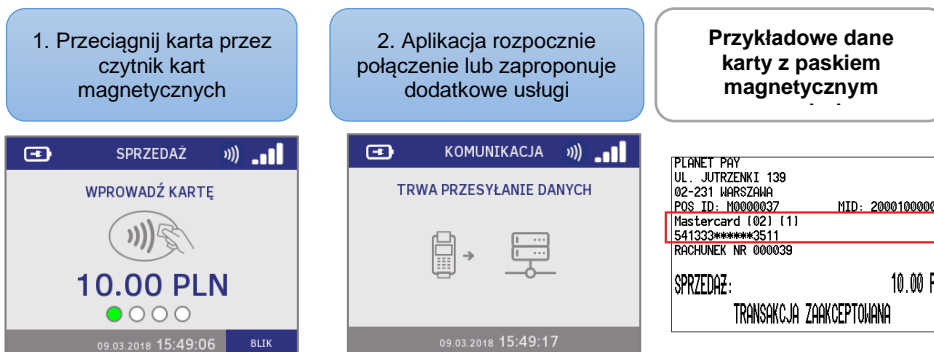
1. Przeciągnij karta przez czytnik kart magnetycznych

2. Aplikacja rozpocznie połączenie lub zaproponuje dodatkowe usługi

Przykładowe dane karty z paskiem magnetycznym

SPRZEDAŻ

WPROWADŹ KARTĘ

10.00 PLN

09.03.2018 15:49:06

BLIK

KOMUNIKACJA

TRWA PRZESYŁANIE DANYCH

09.03.2018 15:49:17

PLANET PAY
UL. JUTRZENKI 139
02-231 WARSZAWA
POS ID: M0000037 MID: 20001000000
Mastercard (02) (1)
541333******3511
RACHUNEK NR 000039

SPRZEDAŻ: 10.00 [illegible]

TRANSAKCJA ZAAKCEPTOWANA